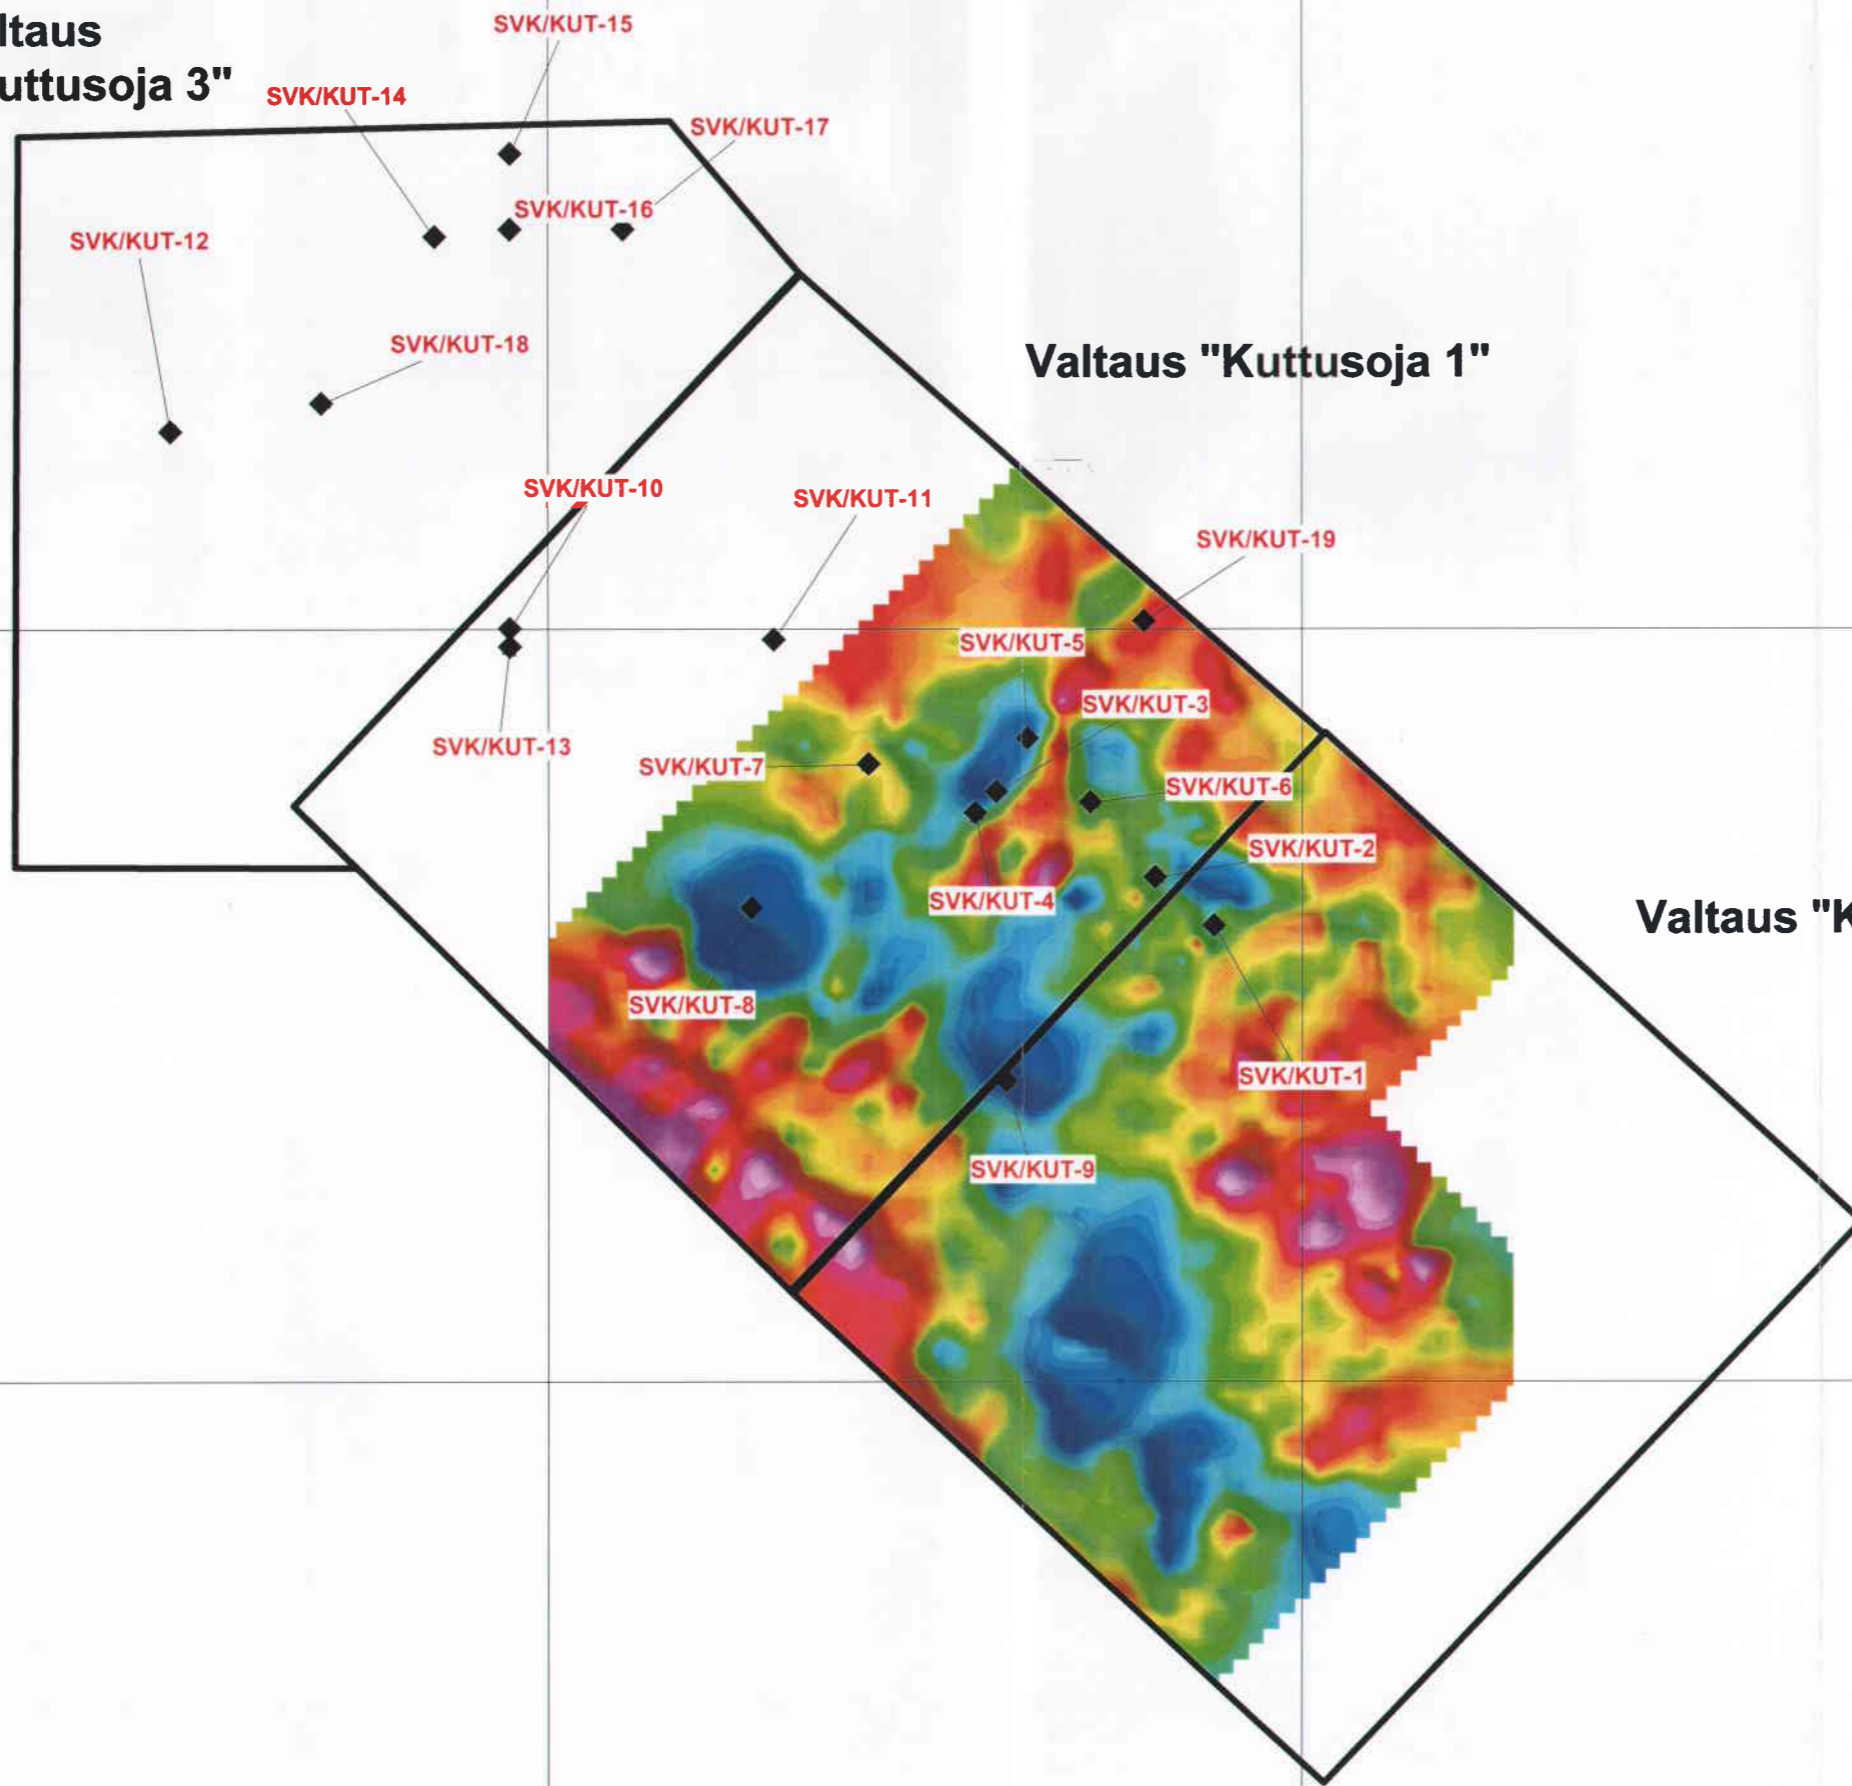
ltaus
uttusoja 3"

SVK/KUT-15
SVK/KUT-14
SVK/KUT-17
SVK/KUT-16
SVK/KUT-12
SVK/KUT-18

Valtaus "Kuttusoja 1"

SVK/KUT-10
SVK/KUT-11
SVK/KUT-19
SVK/KUT-5
SVK/KUT-3
SVK/KUT-13
SVK/KUT-7
SVK/KUT-6
SVK/KUT-2
SVK/KUT-4

Valtaus "K

SVK/KUT-8
SVK/KUT-1
SVK/KUT-9